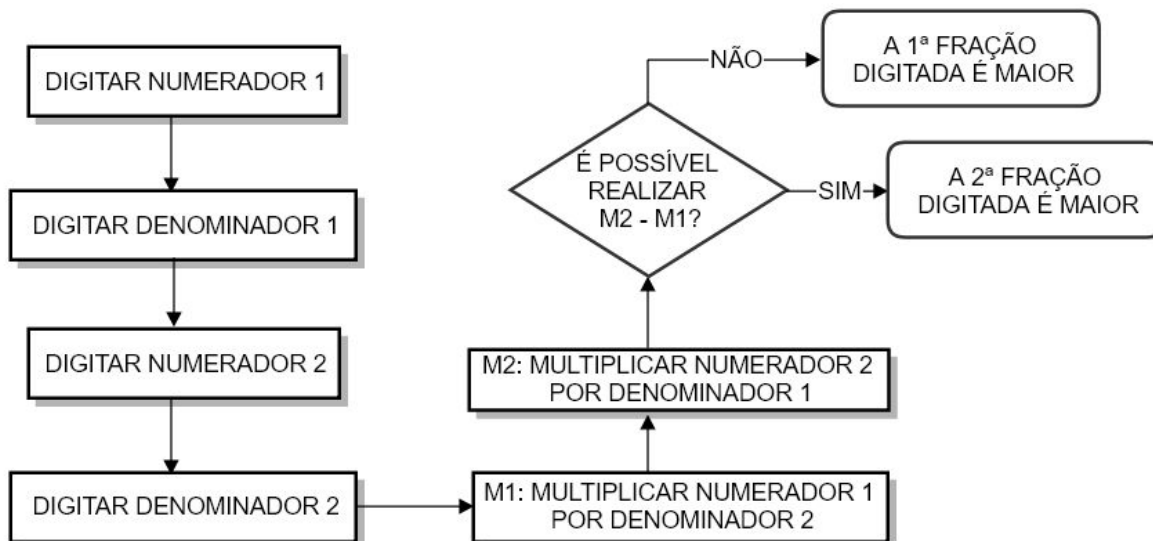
DIGITAR NUMERADOR 1

DIGITAR DENOMINADOR 1

DIGITAR NUMERADOR 2

DIGITAR DENOMINADOR 2

M1: MULTIPLICAR NUMERADOR 1 POR DENOMINADOR 2

M2: MULTIPLICAR NUMERADOR 2 POR DENOMINADOR 1

É POSSÍVEL REALIZAR M2 - M1?

NÃO

A 1ª FRAÇÃO DIGITADA É MAIOR

SIM

A 2ª FRAÇÃO DIGITADA É MAIOR